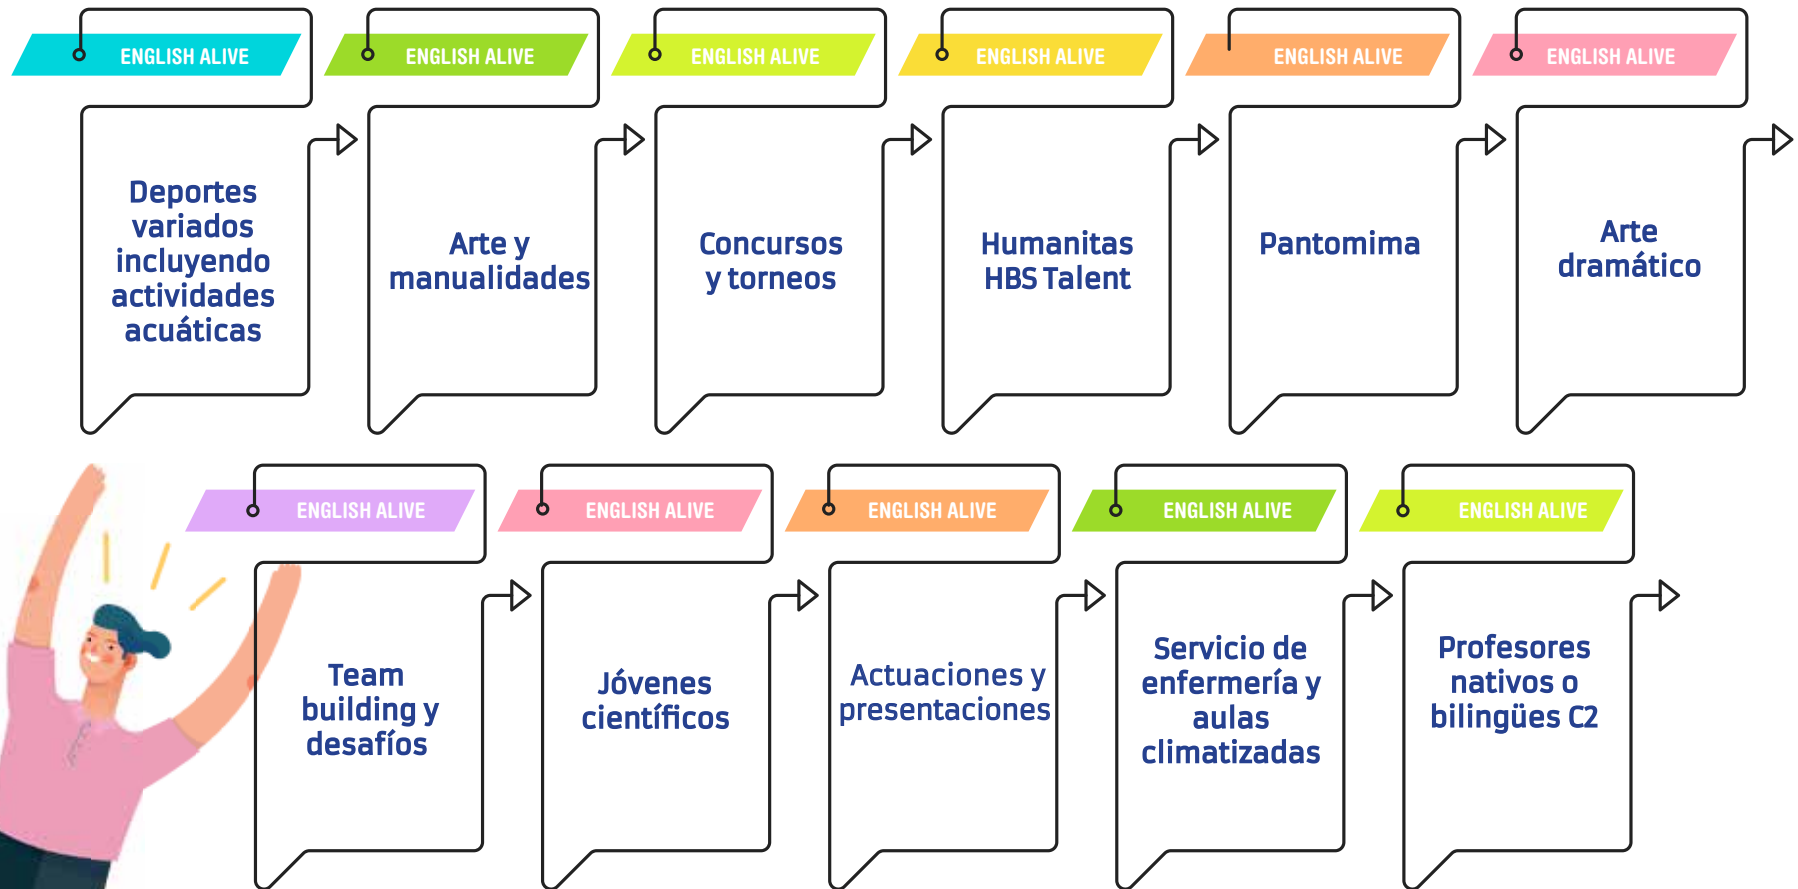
ENGLISH ALIVE

Deportes variados incluyendo actividades acuáticas

ENGLISH ALIVE

Arte y manualidades

ENGLISH ALIVE

Concursos y torneos

ENGLISH ALIVE

Humanitas HBS Talent

ENGLISH ALIVE

Pantomima

ENGLISH ALIVE

Arte dramático

ENGLISH ALIVE

Team building y desafíos

ENGLISH ALIVE

Jóvenes científicos

ENGLISH ALIVE

Actuaciones y presentaciones

ENGLISH ALIVE

Servicio de enfermería y aulas climatizadas

ENGLISH ALIVE

Profesores nativos o bilingües C2